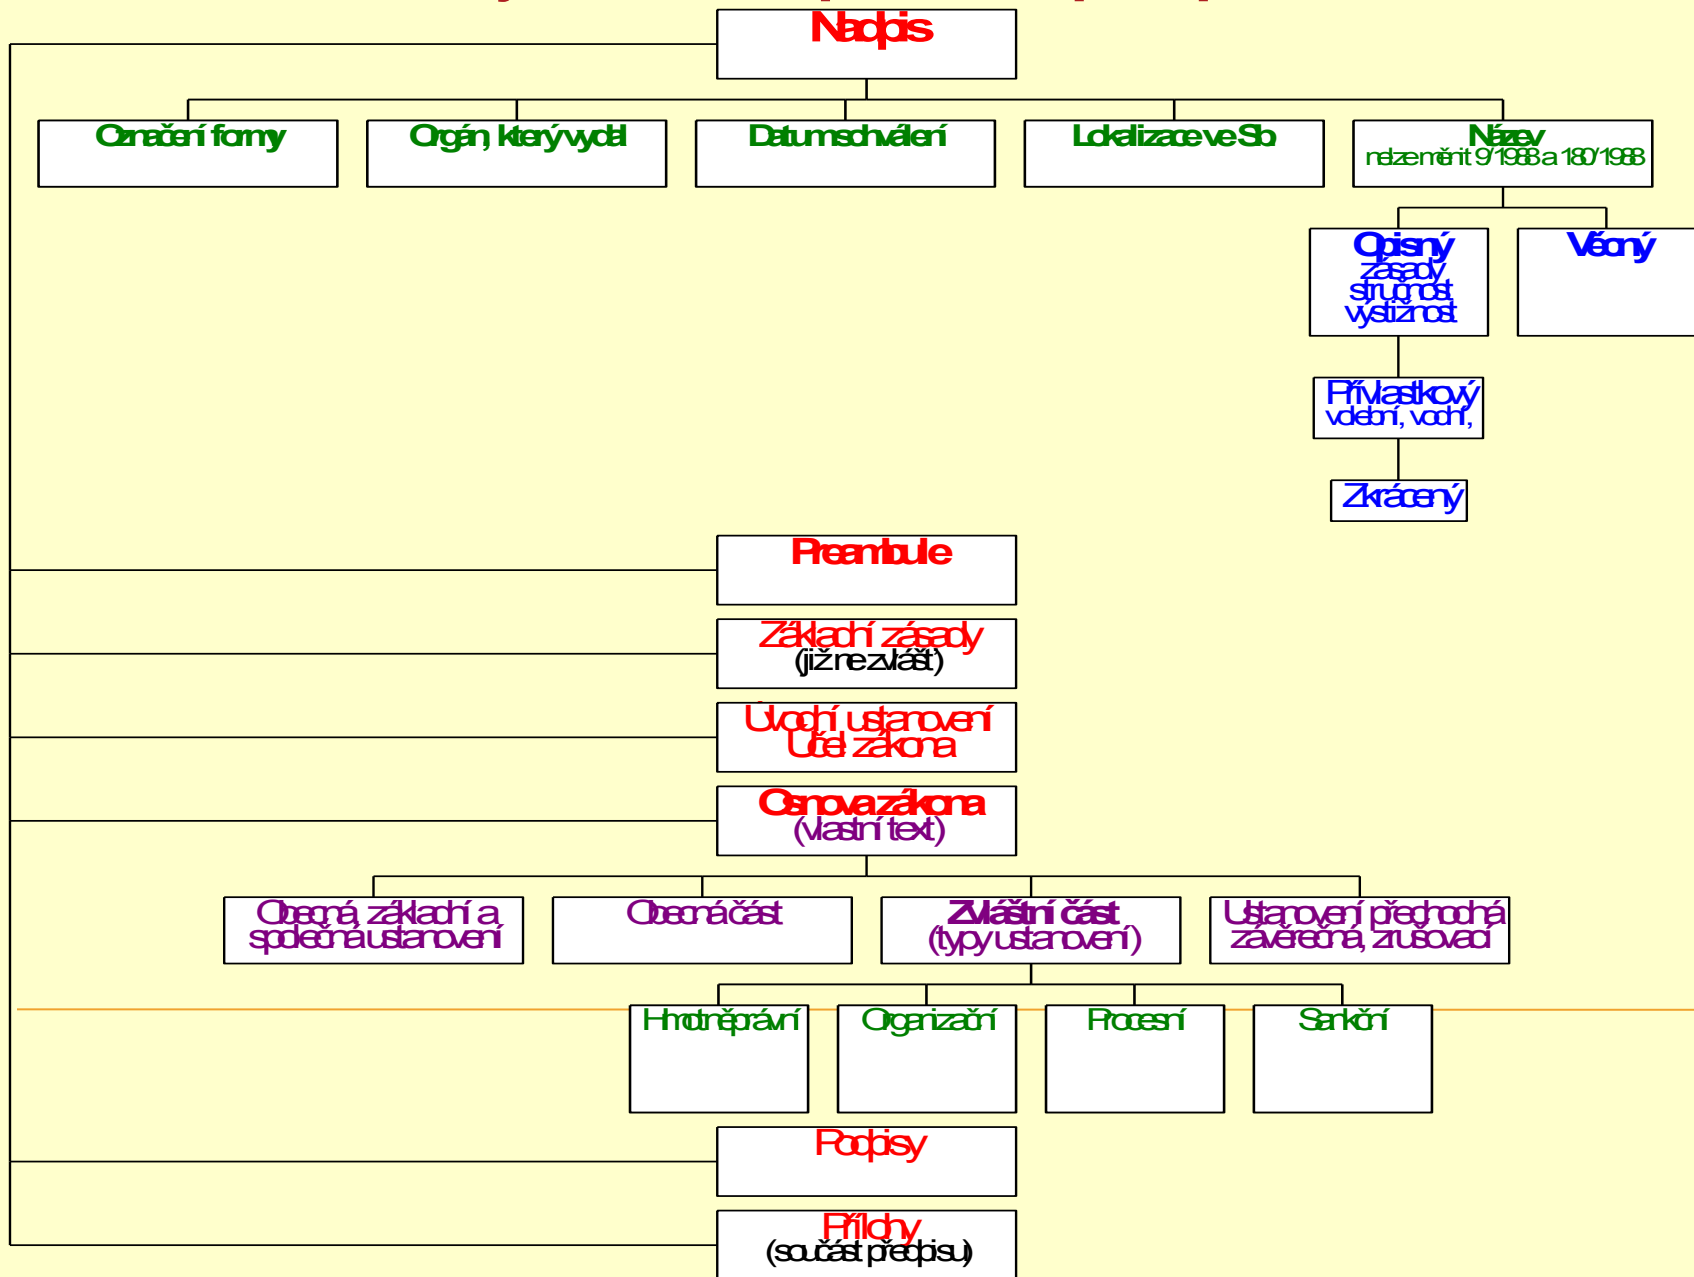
Nadpis

Označení formy

Orgán, který vydal

Datum schválení

Lokalizace ve Sb

Název
nelze měnit 9/1988 a 180/1988

Opisný
zásady
stručnost
výstižnost

Věcný

Přívlastkový
volební, vodní,

Zkrácený

Preambule

Základní zásady
(již ne zvlášť)

Úvodní ustanovení
Účel zákona

Osnova zákona
(vlastní text)

Obecná, základní a společná ustanovení

Obecná část

Zvláštní část
(typy ustanovení)

Ustanovení přechodná závěrečná, zrušovací

Hmotněprávní

Organizační

Procesní

Sankční

Podpisy

Přílohy
(součást předpisu)